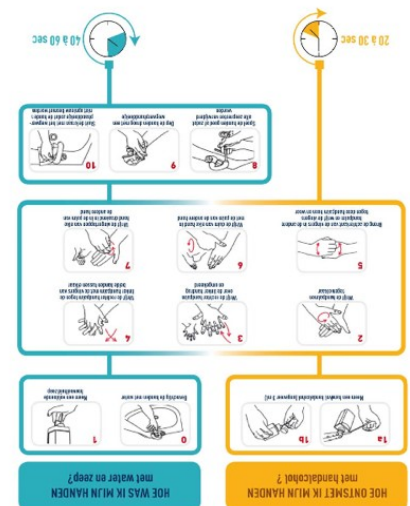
HOE WAS IK MIJN HANDEN met water en zeep?

HOE ONTSMET IK MIJN HANDEN met handalcohol?

0
Bevochtig de handen met water

1
Neem een voldoende hoeveelheid zeep

1a
Neem een handvol handalcohol (ongeveer 3 ml)

1b

2
Wrijf de handpalmen tegen elkaar

3
Wrijf de rechter handpalm over de linker handrug en omgekeerd

4
Wrijf de rechter handpalm tegen de linker handpalm met de vingers van beide handen tussen elkaar

5
Breng de achterkant van de vingers in de andere handpalm en wrijf de vingers tegen elkaar

6
Wrijf de duim van de ene hand in rondgaande beweging in de palm van de andere hand en omgekeerd

7
Wrijf de vingertoppen van de ene hand draaiend in de palm van de andere hand

8
Spoel de handen goed af onder stromend water

9
Dep de handen droog met een wegwerphanddoekje

10
Sluit de kraan met het wegwerphanddoekje zodat de handen niet opnieuw besmet worden

40 à 60 sec

20 à 30 sec